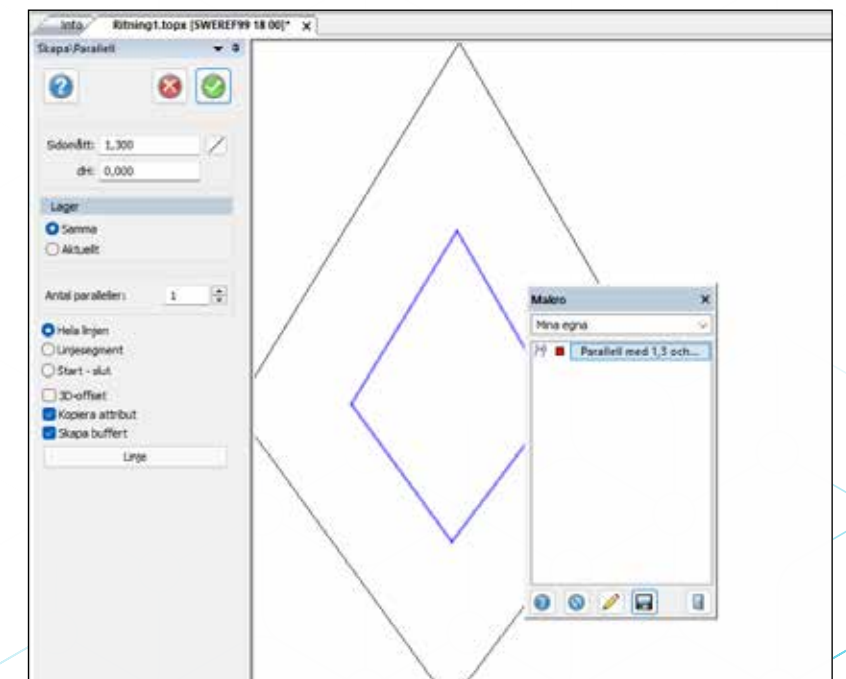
Info
Ritning1.topx [SWEREF99 18 00]* ×

Skapa Parallell

Sidomått: 1,300
dH: 0,000

Lager
Samma
Aktuellt

Antal paralleller: 1

Hela linjen
Linjesegment
Start - slut
3D-offset
Kopiera attribut
Skapa buffert
Linje

Makro ×
Mina egna
Parallell med 1,5 och...